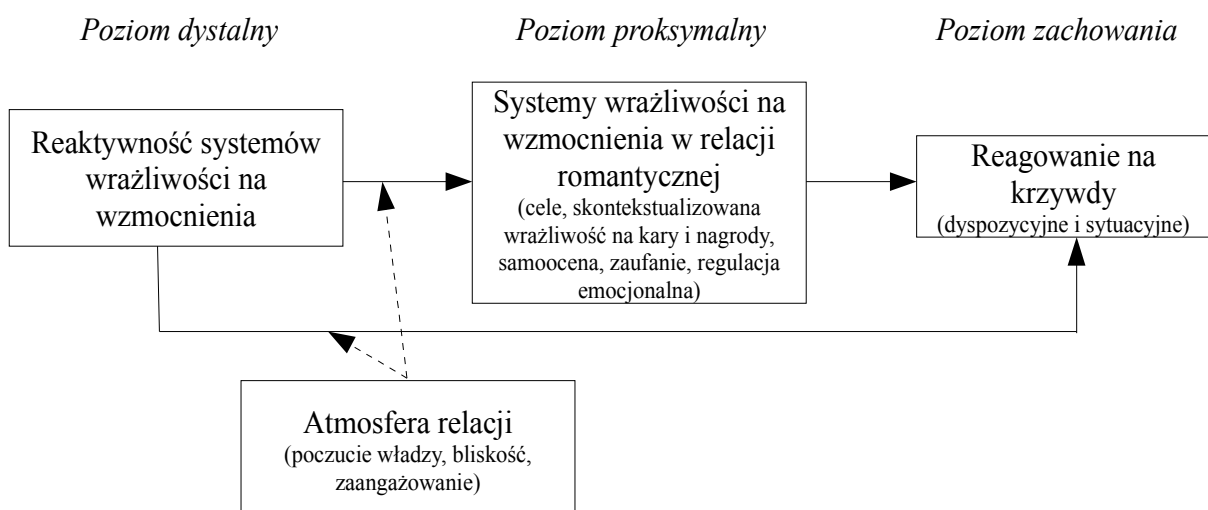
Poziom dystalny

Poziom proksymalny

Poziom zachowania

Reaktywność systemów wrażliwości na wzmocnienia

Systemy wrażliwości na wzmocnienia w relacji romantycznej
(cele, skontekstualizowana wrażliwość na kary i nagrody, samoocena, zaufanie, regulacja emocjonalna)

Reagowanie na krzywdy
(dyspozycyjne i sytuacyjne)

Atmosfera relacji
(poczucie władzy, bliskość, zaangażowanie)